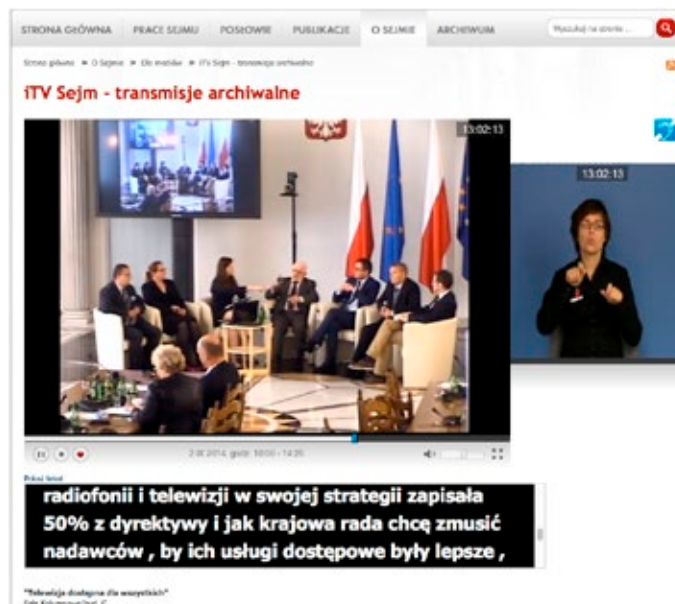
STRONA GŁÓWNA PRACE SEJMU POSŁOWIE PUBLIKACJE O SEJMIE ARCHIWUM

Szukaj na stronie

Strona główna » O Sejmie » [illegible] » iTV Sejm - transmisje archiwalne

iTV Sejm - transmisje archiwalne

13:02:13

13:02:13

2 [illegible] 2014, godz. 10:00 - 14:35

Pokaż tekst

radiofonii i telewizji w swojej strategii zapisała 50% z dyrektywy i jak krajowa rada chcę zmusić nadawców , by ich usługi dostępowe były lepsze ,

"Telewizja dostępna dla wszystkich"

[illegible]